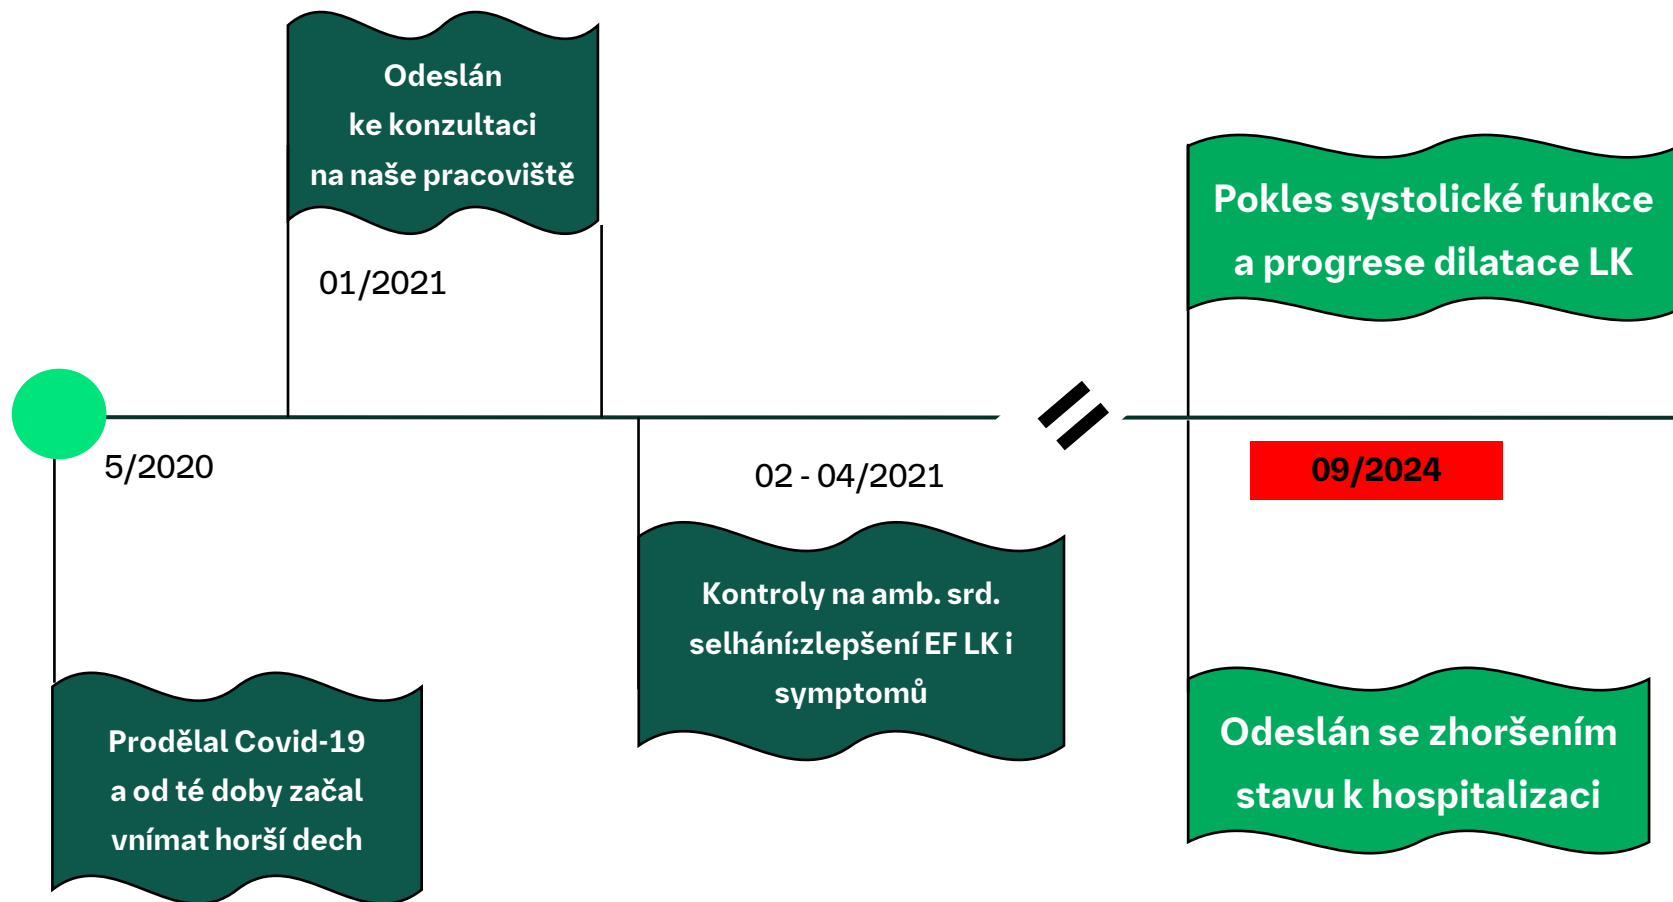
Odeslán ke konzultaci na naše pracoviště

01/2021

Pokles systolické funkce a progrese dilatace LK

5/2020

02 - 04/2021

09/2024

Kontroly na amb. srd. selhání:zlepšení EF LK i symptomů

Prodělal Covid-19 a od té doby začal vnímat horší dech

Odeslán se zhoršením stavu k hospitalizaci